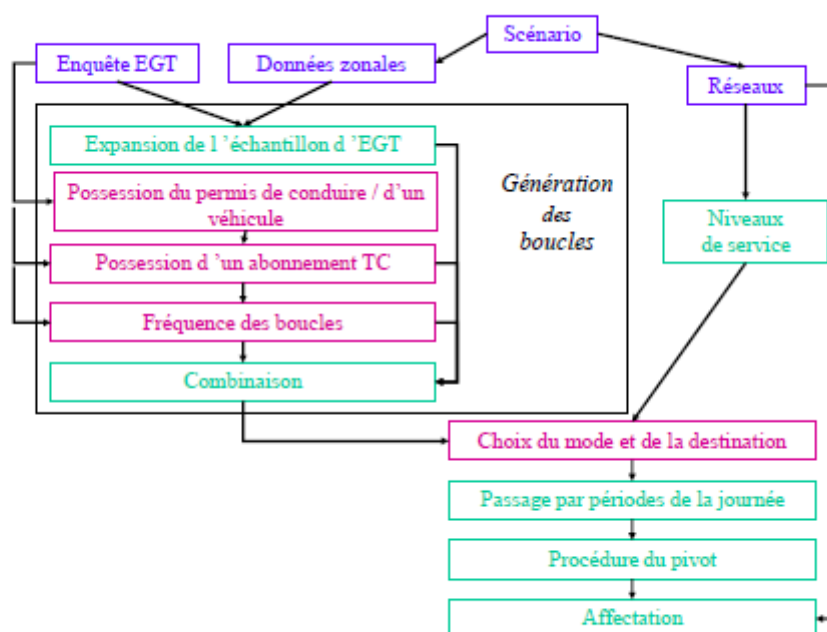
Scénario

Enquête EGT

Données zonales

Réseaux

Expansion de l 'échantillon d 'EGT

Possession du permis de conduire / d'un véhicule

Possession d 'un abonnement TC

Fréquence des boucles

Combinaison

Génération des boucles

Niveaux de service

Choix du mode et de la destination

Passage par périodes de la journée

Procédure du pivot

Affectation